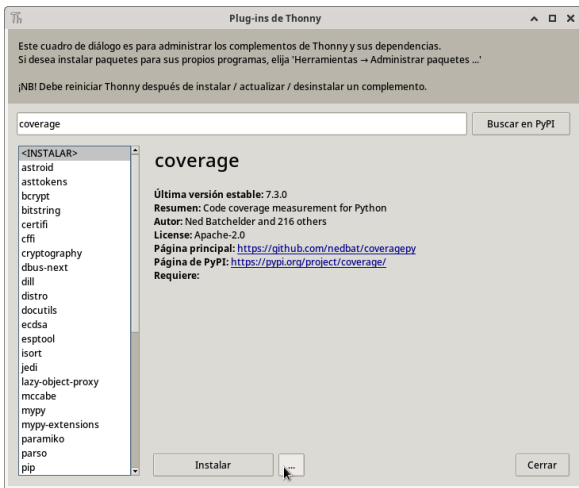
Th Plug-ins de Thonny ^ □ x

Este cuadro de diálogo es para administrar los complementos de Thonny y sus dependencias.
Si desea instalar paquetes para sus propios programas, elija 'Herramientas → Administrar paquetes ...'

¡NB! Debe reiniciar Thonny después de instalar / actualizar / desinstalar un complemento.

coverage

Buscar en PyPI

<INSTALAR>
astroid
asttokens
bcrypt
bitstring
certifi
cffi
cryptography
dbus-next
dill
distro
docutils
ecdsa
esptool
isort
jedi
lazy-object-proxy
mccabe
mypy
mypy-extensions
paramiko
parso
pip

coverage

Última versión estable: 7.3.0
Resumen: Code coverage measurement for Python
Autor: Ned Batchelder and 216 others
License: Apache-2.0
Página principal: https://github.com/nedbat/coveragepy
Página de PyPI: https://pypi.org/project/coverage/
Requiere:

Instalar

...

Cerrar